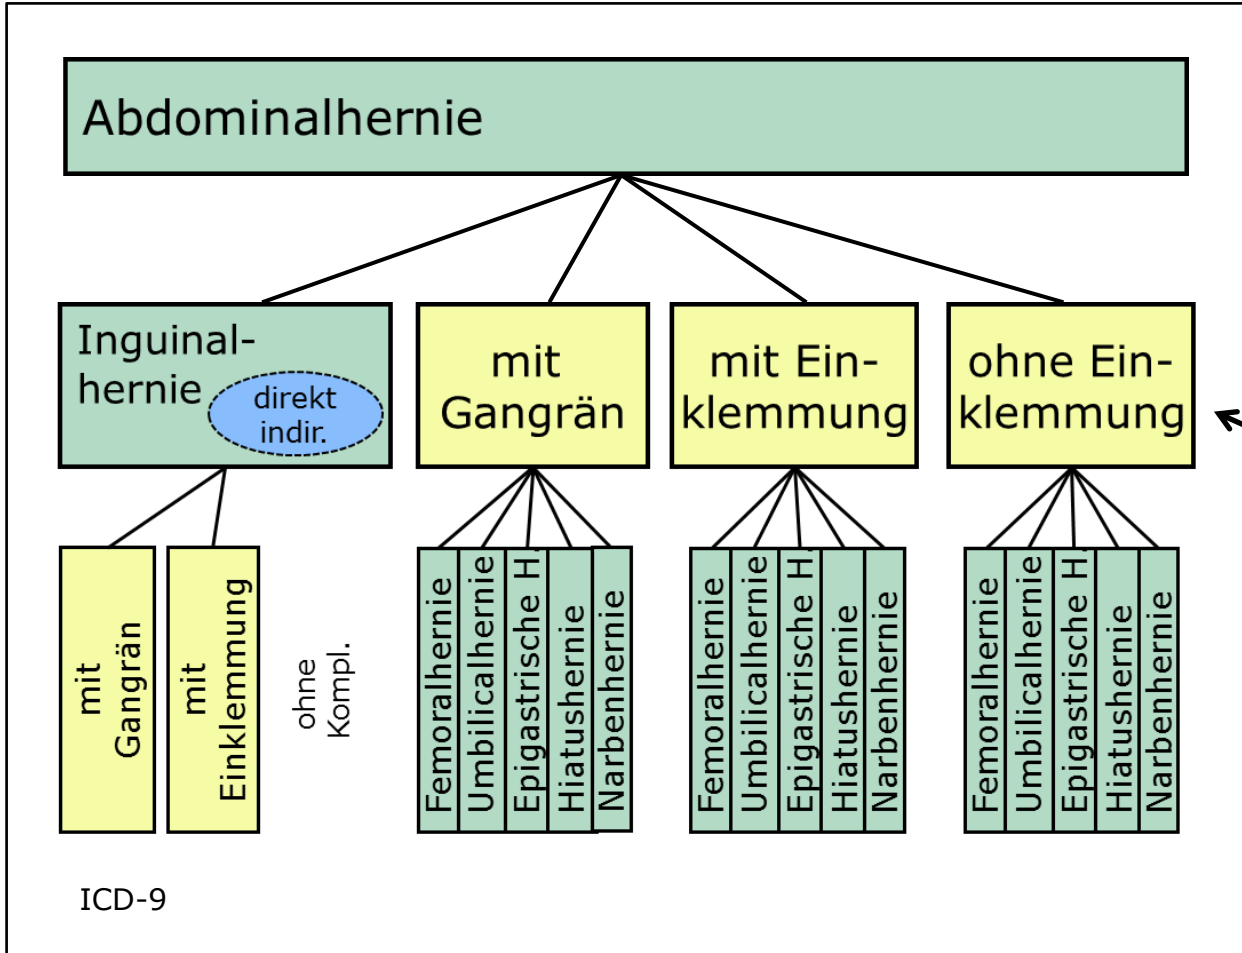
Abdominalhernie

Inguinalhernie
direkt
indir.

mit Gangrän

mit Einklemmung

ohne Einklemmung

mit Gangrän

mit Einklemmung

ohne Kompl.

Femoralhernie
Umbilicalhernie
Epigastrische H.
Hiatushernie
Narbenhernie

Femoralhernie
Umbilicalhernie
Epigastrische H.
Hiatushernie
Narbenhernie

Femoralhernie
Umbilicalhernie
Epigastrische H.
Hiatushernie
Narbenhernie

ICD-9